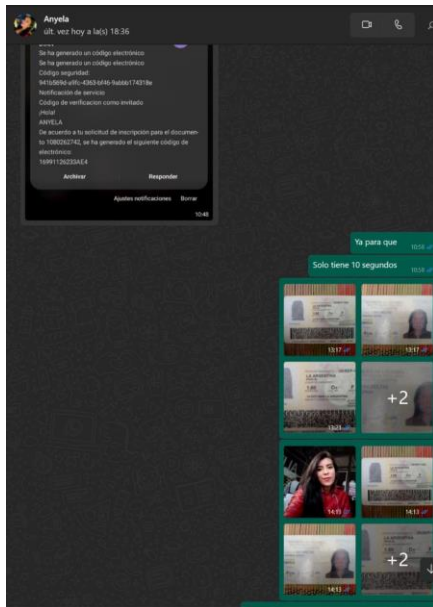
Anyela
últ. vez hoy a la(s) 18:36

Se ha generado un código electrónico
Se ha generado un código electrónico
Código seguridad:
941b569d-a9fc-4363-bf46-9abbb174318e
Notificación de servicio
Código de verificacion como invitado
¡Hola!
ANYELA
De acuerdo a tu solicitud de inscripción para el documento 1080262742, se ha generado el siguiente código de electrónico:
16991126233AE4
Archivar
Responder
Ajustes notificaciones
Borrar
10:48

Ya para que
10:58

Solo tiene 10 segundos
10:58

13:17
13:17
13:21
+2
14:13
14:13
14:13
+2